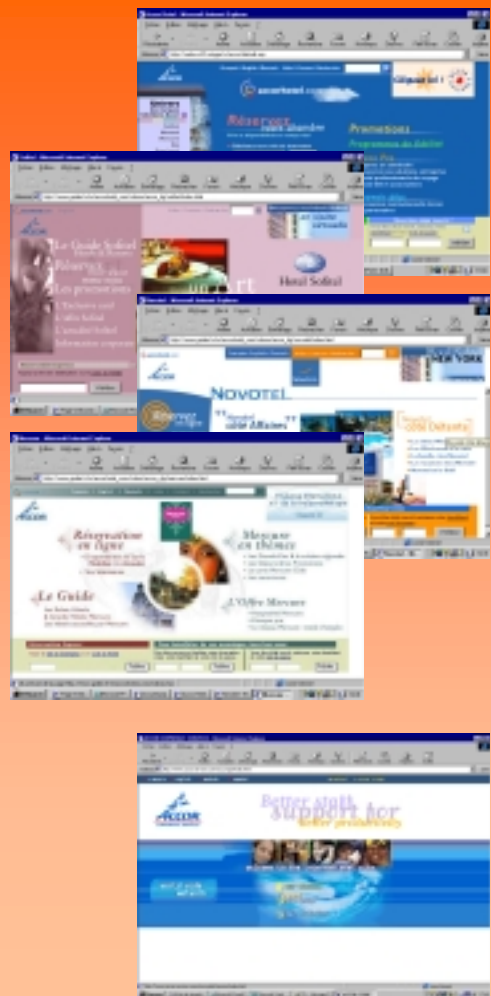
accorhotel

Réservez

Promotions

Le Guide Sofitel

Réservez

Les premiers pas

Hotel Sofitel

NOVOTEL

Réservez

NEW YORK

Réservation en ligne

Mercure en thèmes

Le Guide

L'Offre Mercure

ACCOR

Better staff support for better productivity